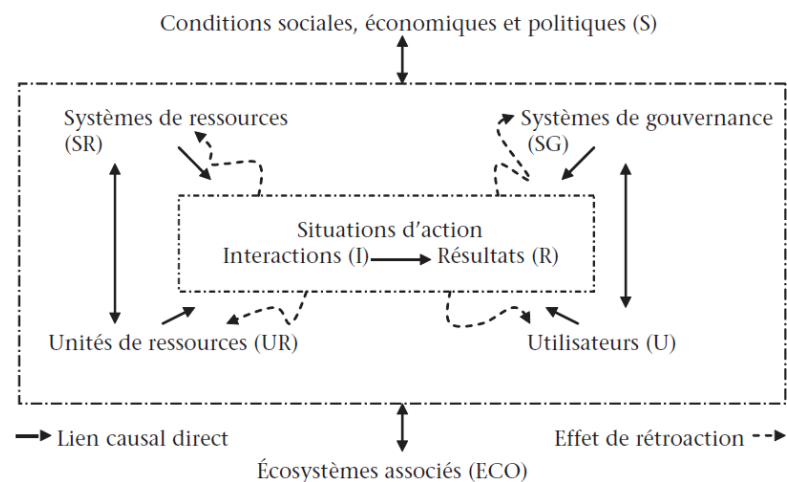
Conditions sociales, économiques et politiques (S)

Systèmes de ressources (SR)

Systèmes de gouvernance (SG)

Situations d'action
Interactions (I) → Résultats (R)

Unités de ressources (UR)

Utilisateurs (U)

Lien causal direct

Effet de rétroaction

Écosystèmes associés (ECO)